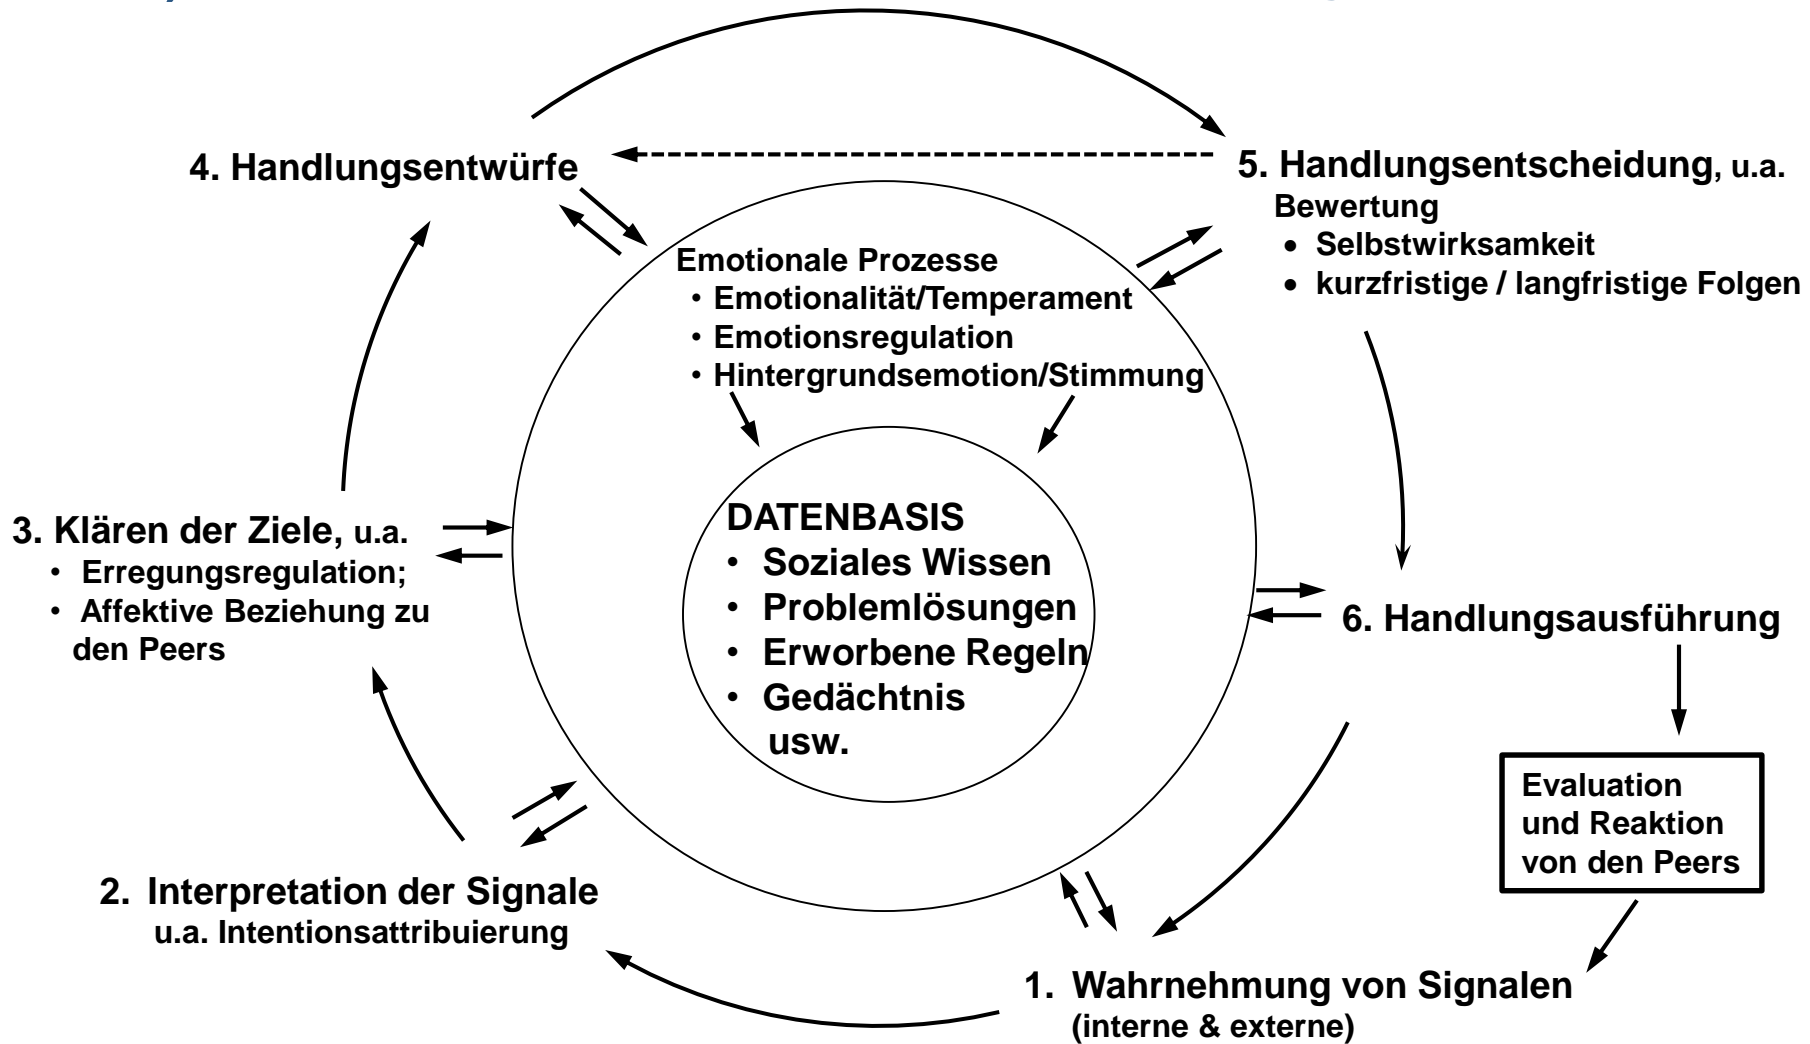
4. Handlungsentwürfe

5. Handlungsentscheidung, u.a. Bewertung
• Selbstwirksamkeit
• kurzfristige / langfristige Folgen

Emotionale Prozesse
• Emotionalität/Temperament
• Emotionsregulation
• Hintergrundsemotion/Stimmung

DATENBASIS
• Soziales Wissen
• Problemlösungen
• Erworbene Regeln
• Gedächtnis
usw.

3. Klären der Ziele, u.a.
• Erregungsregulation;
• Affektive Beziehung zu den Peers

6. Handlungsausführung

Evaluation und Reaktion von den Peers

2. Interpretation der Signale
u.a. Intentionsattribuierung

1. Wahrnehmung von Signalen
(interne & externe)